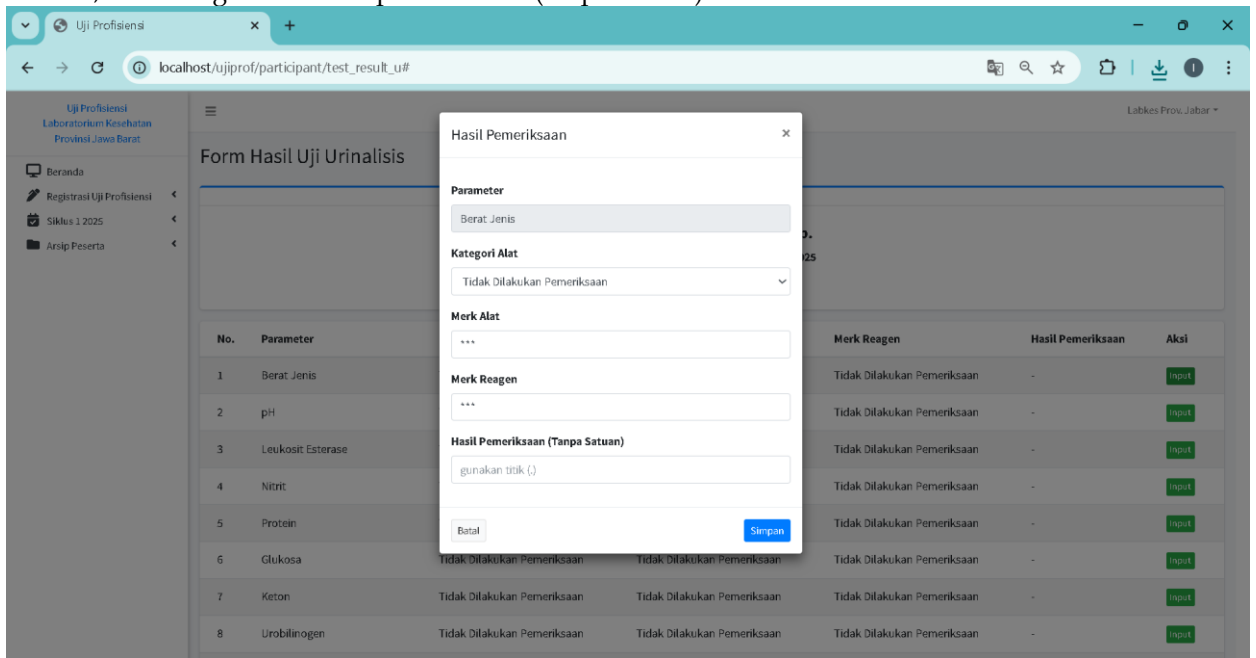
Uji Profisiensi

localhost/ujiprof/participant/test_result_u#

Uji Profisiensi Laboratorium Kesehatan Provinsi Jawa Barat

Beranda
Registrasi Uji Profisiensi
Siklus 1 2025
Arsip Peserta

Labkes Prov. Jabar

Form Hasil Uji Urinalisis

Hasil Pemeriksaan ×

Parameter
Berat Jenis

Kategori Alat
Tidak Dilakukan Pemeriksaan

Merk Alat
***

Merk Reagen
***

Hasil Pemeriksaan (Tanpa Satuan)
gunakan titik (.)

Batal
Simpan

| No. | Parameter | | | Merk Reagen | Hasil Pemeriksaan | Aksi |
|---|---|---|---|---|---|---|
| 1 | Berat Jenis | | | Tidak Dilakukan Pemeriksaan | - | Input |
| 2 | pH | | | Tidak Dilakukan Pemeriksaan | - | Input |
| 3 | Leukosit Esterase | | | Tidak Dilakukan Pemeriksaan | - | Input |
| 4 | Nitrit | | | Tidak Dilakukan Pemeriksaan | - | Input |
| 5 | Protein | | | Tidak Dilakukan Pemeriksaan | - | Input |
| 6 | Glukosa | Tidak Dilakukan Pemeriksaan | Tidak Dilakukan Pemeriksaan | Tidak Dilakukan Pemeriksaan | - | Input |
| 7 | Keton | Tidak Dilakukan Pemeriksaan | Tidak Dilakukan Pemeriksaan | Tidak Dilakukan Pemeriksaan | - | Input |
| 8 | Urobilinogen | Tidak Dilakukan Pemeriksaan | Tidak Dilakukan Pemeriksaan | Tidak Dilakukan Pemeriksaan | - | Input |